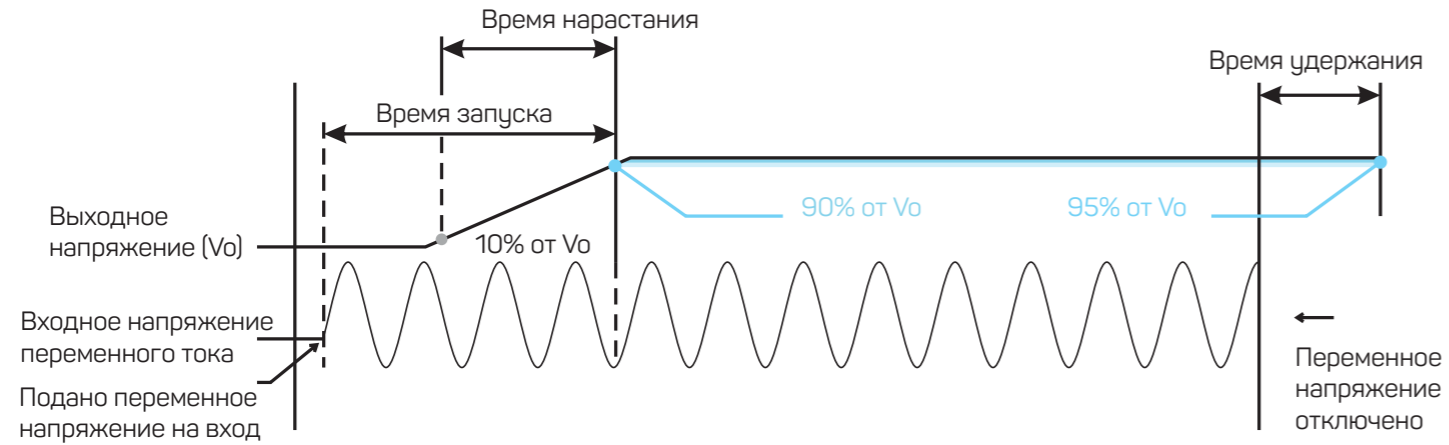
Время нарастания

Время удержания

Время запуска

Выходное напряжение (Vo)

10% от Vo

90% от Vo

95% от Vo

Входное напряжение переменного тока

Подано переменное напряжение на вход

Переменное напряжение отключено